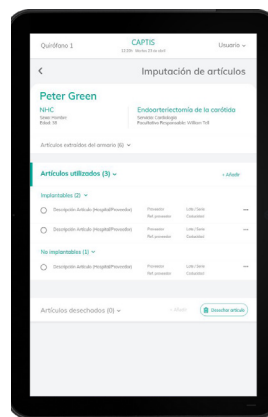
Quirófano 1
CAPTIS
11:04 · Martes 23 de abril
Usuario

Imputación de artículos

Peter Green
NHC
Sexo: Hombre
Edad: 55

Endoarteriectomía de la carótida
Servicio: Cardiología
Facultativo Responsable: William Tell

Artículos extraídos del armario (6)

Artículos utilizados (3)
+ Añadir

Implantables (2)
Descripción Artículo (Hospital/Proveedor)
Proveedor
Ref. proveedor
Lote / Serie
Caducidad
Descripción Artículo (Hospital/Proveedor)
Proveedor
Ref. proveedor
Lote / Serie
Caducidad

No implantables (1)
Descripción Artículo (Hospital/Proveedor)
Proveedor
Ref. proveedor
Lote / Serie
Caducidad

Artículos desechados (0)
+ Añadir
Desechar artículo